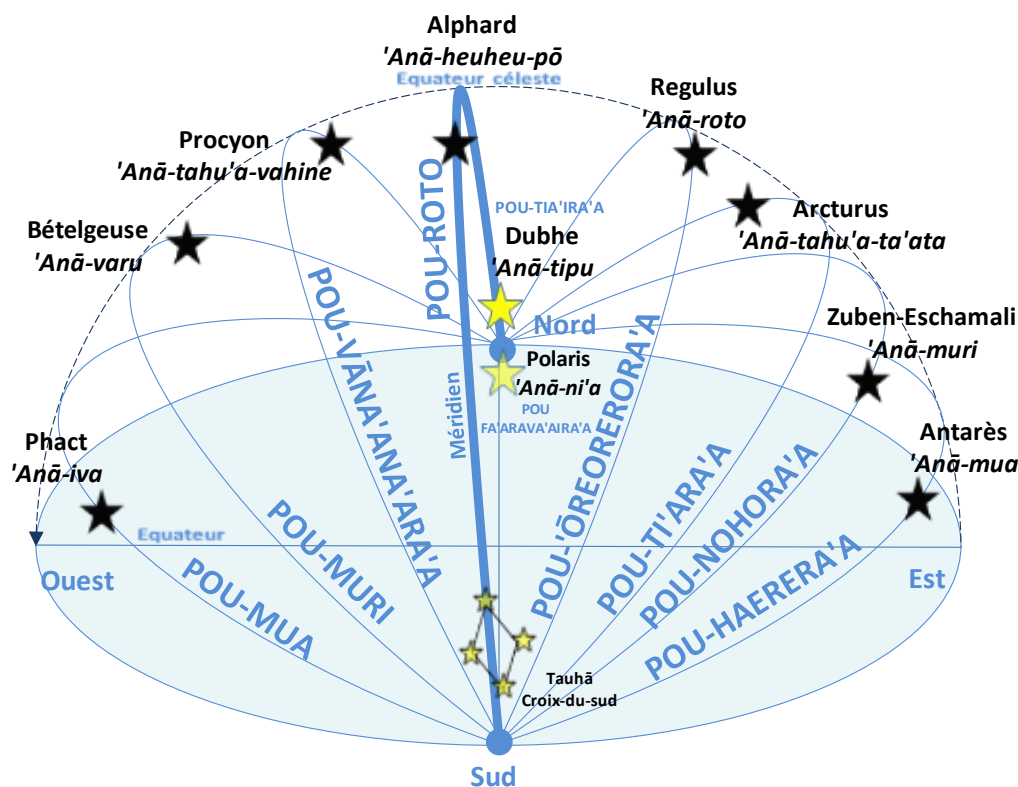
Alphard
'Anā-heuheu-pō
Equateur céleste

Regulus
'Anā-roto

Procyon
'Anā-tahu'a-vahine

POU-ROTO

POU-TIA'IRA'A

Arcturus
'Anā-tahu'a-ta'ata

Bételgeuse
'Anā-varu

Dubhe
'Anā-tipu

Nord

Zuben-Eschamali
'Anā-muri

POU-VĀNA'ANA'ARA'A

POU-'ŌREORERORA'A

Polaris
'Anā-ni'a

POU
FA'ARAVA'AIRA'A

Méridien

Antarès
'Anā-mua

Phact
'Anā-iva

Equateur

Ouest

Est

POU-MURI

POU-TI'ARA'A

POU-NOHORA'A

POU-MUA

POU-HAERERA'A

Tauhā
Croix-du-sud

Sud